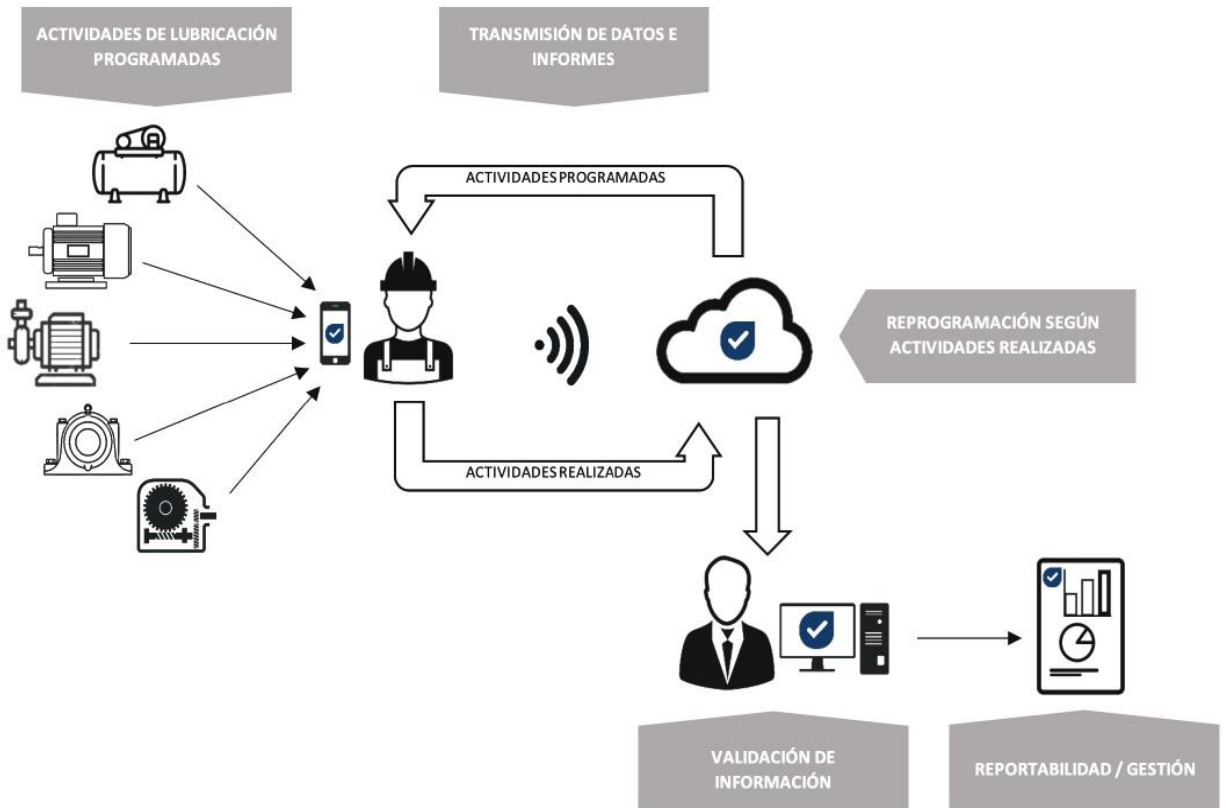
ACTIVIDADES DE LUBRICACIÓN PROGRAMADAS

TRANSMISIÓN DE DATOS E INFORMES

ACTIVIDADESPROGRAMADAS

REPROGRAMACIÓN SEGÚN ACTIVIDADES REALIZADAS

ACTIVIDADESREALIZADAS

VALIDACIÓN DE INFORMACIÓN

REPORTABILIDAD / GESTIÓN